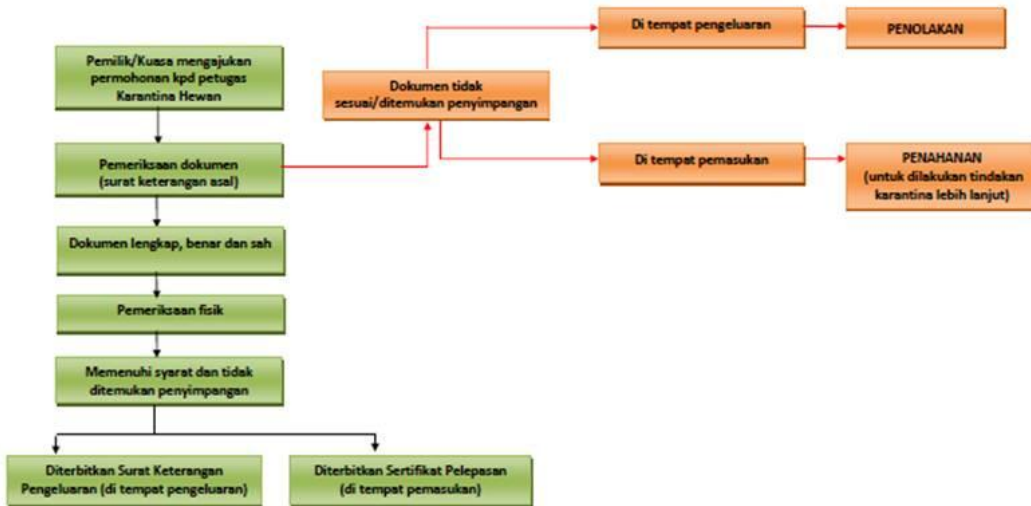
Pemilik/Kuasa mengajukan permohonan kpd petugas Karantina Hewan

Pemeriksaan dokumen (surat keterangan asal)

Dokumen lengkap, benar dan sah

Pemeriksaan fisik

Memenuhi syarat dan tidak ditemukan penyimpangan

Diterbitkan Surat Keterangan Pengeluaran (di tempat pengeluaran)

Diterbitkan Sertifikat Pelepasan (di tempat pemasukan)

Dokumen tidak sesuai/ditemukan penyimpangan

Di tempat pengeluaran

PENOLAKAN

Di tempat pemasukan

PENAHANAN (untuk dilakukan tindakan karantina lebih lanjut)